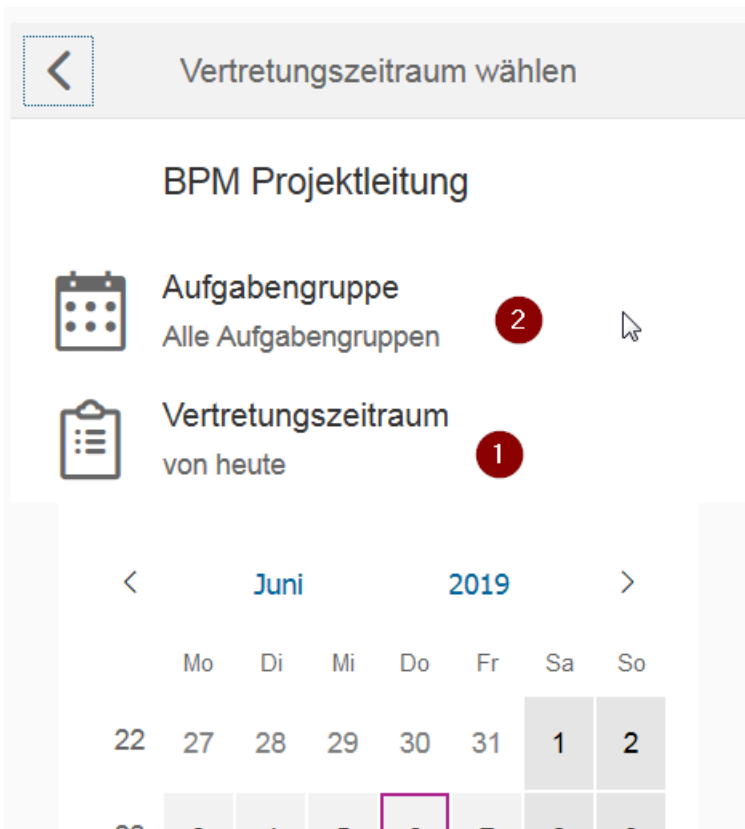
Vertretungszeitraum wählen

BPM Projektleitung

Aufgabengruppe
Alle Aufgabengruppen

2

Vertretungszeitraum
von heute

1

Juni 2019

| | Mo | Di | Mi | Do | Fr | Sa | So |
|---|---|---|---|---|---|---|---|
| 22 | 27 | 28 | 29 | 30 | 31 | 1 | 2 |
| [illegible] | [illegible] | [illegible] | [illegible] | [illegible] | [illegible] | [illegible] | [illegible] |